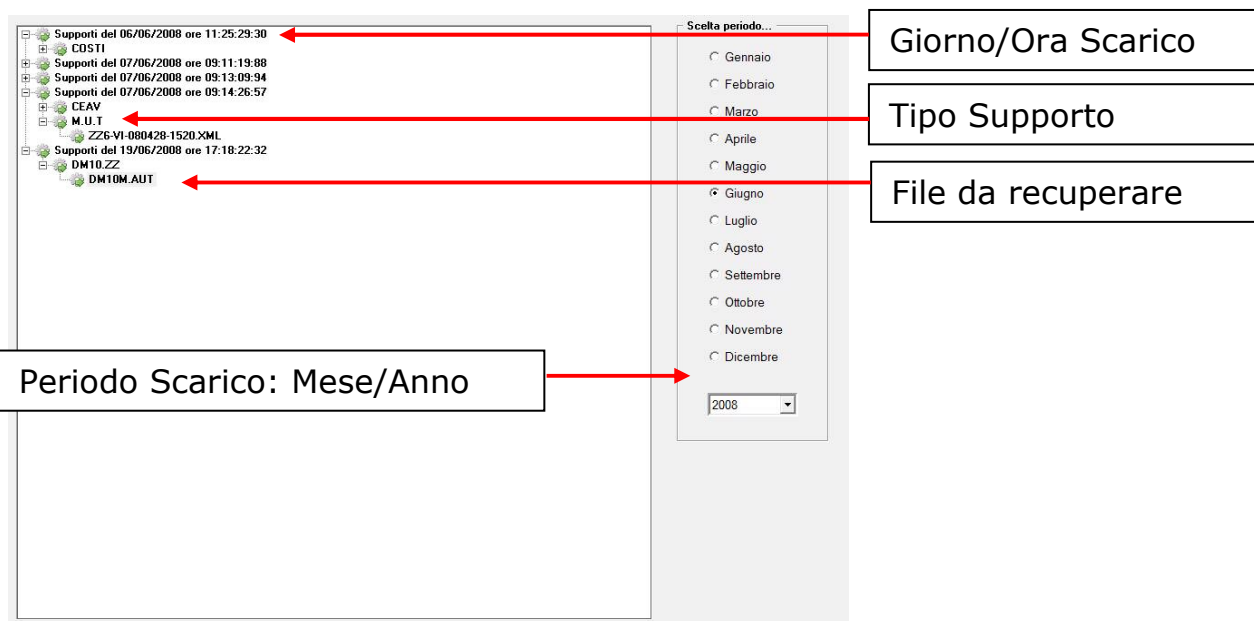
Supporti del 06/06/2008 ore 11:25:29:30
COSTI
Supporti del 07/06/2008 ore 09:11:19:88
Supporti del 07/06/2008 ore 09:13:09:94
Supporti del 07/06/2008 ore 09:14:26:57
CEAV
M.U.T
ZZ6-VI-080428-1520.XML
Supporti del 19/06/2008 ore 17:18:22:32
DM10.ZZ
DM10M.AUT

Giorno/Ora Scarico

Tipo Supporto

File da recuperare

Periodo Scarico: Mese/Anno

Scelta periodo...
Gennaio
Febbraio
Marzo
Aprile
Maggio
Giugno
Luglio
Agosto
Settembre
Ottobre
Novembre
Dicembre
2008